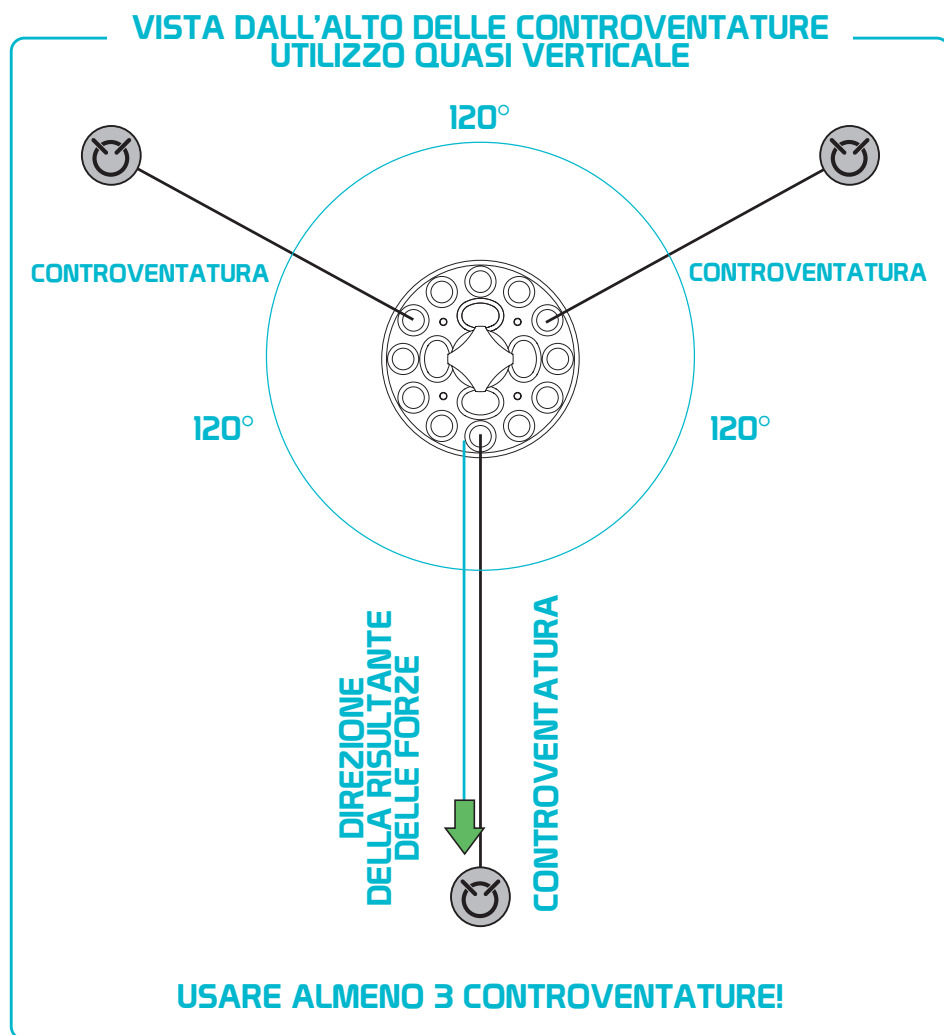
VISTA DALL'ALTO DELLE CONTROVENTATURE
UTILIZZO QUASI VERTICALE

120°

CONTROVENTATURA

CONTROVENTATURA

120°

120°

DIREZIONE
DELLA RISULTANTE
DELLE FORZE

CONTROVENTATURA

USARE ALMENO 3 CONTROVENTATURE!